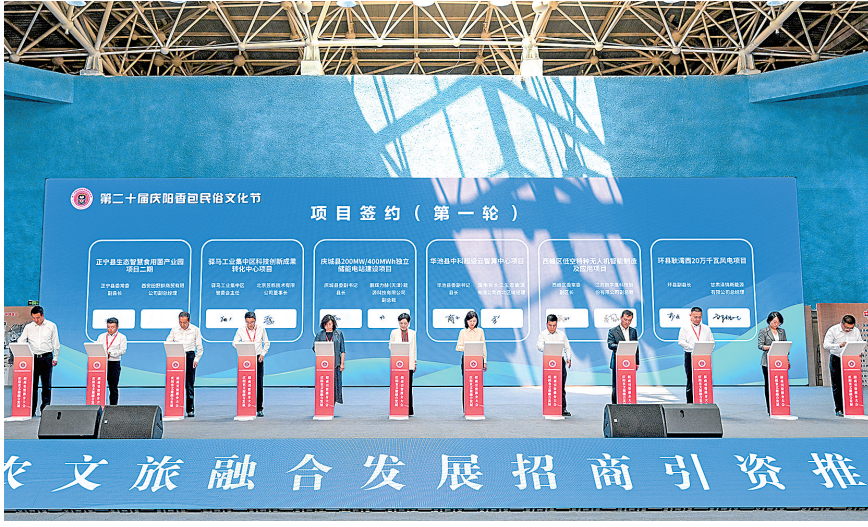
第二十届庆阳香包民俗文化节

项目签约（第一轮）

正宁县生态智慧食用菌产业园项目二期

驿马工业集中区科技创新成果转化中心项目

庆城县200MW/400MWh独立储能电站建设项目

华池县中科智能云智算中心项目

西峰区低空特种无人机智能制造及应用项目

环县耿湾西20万千瓦风电项目

正宁县副县长

驿马工业集中区党委副书记

北京思锐技术有限公司董事长

庆城县副县长

华池县副县长

西峰区副区长

环县副县长

农文旅融合发展招商引资推